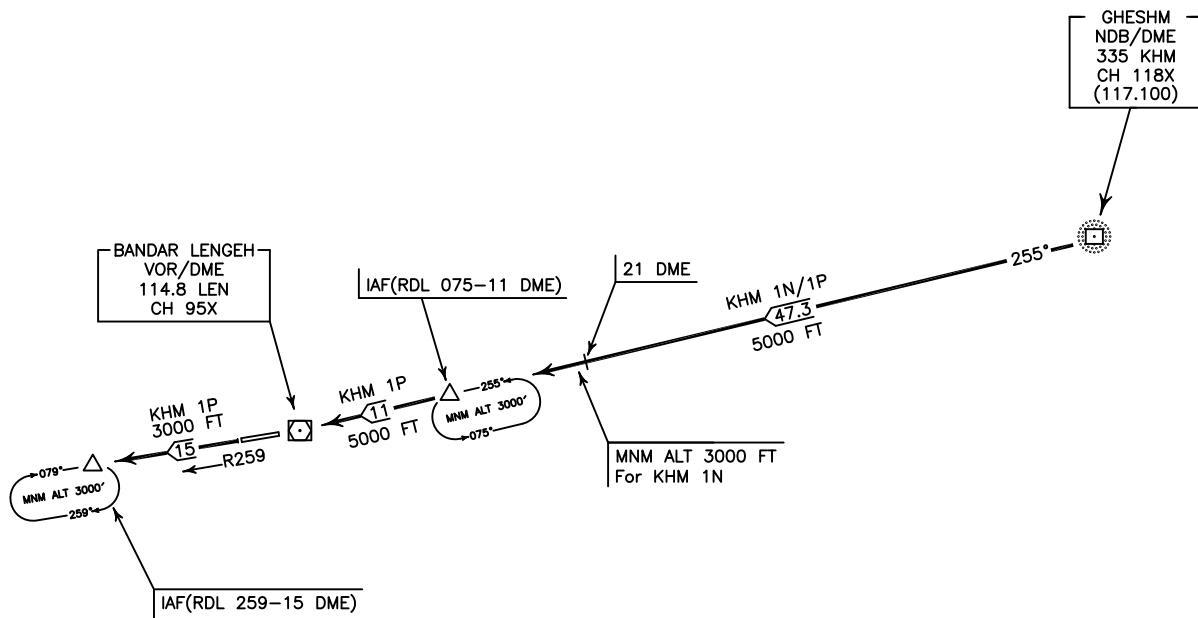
GHESHM
NDB/DME
335 KHM
CH 118X
(117.100)

255°

KHM 1N/1P
47.3
5000 FT

21 DME

IAF(RDL 075–11 DME)

BANDAR LENGEH
VOR/DME
114.8 LEN
CH 95X

255°
MNM ALT 3000'
075°

KHM 1P
11
5000 FT

MNM ALT 3000 FT
For KHM 1N

KHM 1P
3000 FT
15
R259

079°
MNM ALT 3000'
259°

IAF(RDL 259–15 DME)